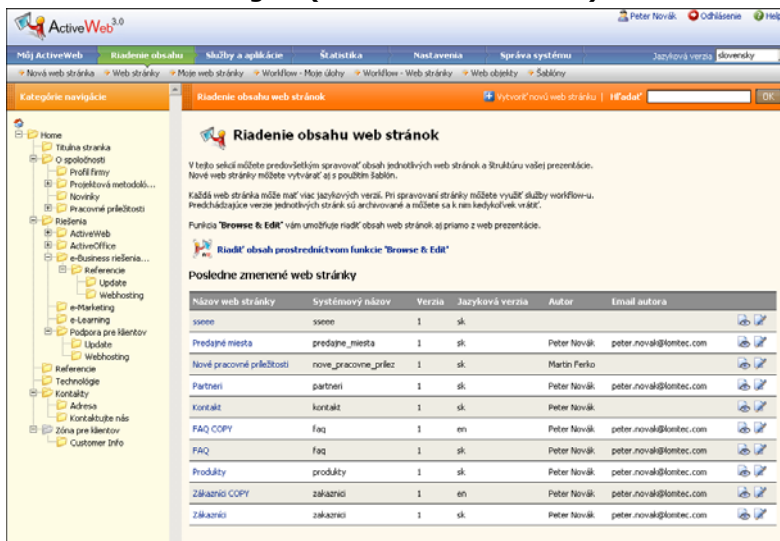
ActiveWeb 3.0

Peter Novák Odhlásenie Help

Môj ActiveWeb | Riadenie obsahu | Služby a aplikácie | Štatistika | Nastavenia | Správa systému

Jazyková verzia slovensky

Nová web stránka | Web stránky | Moje web stránky | Workflow - Moje úlohy | Workflow - Web stránky | Web objekty | Šablóny

Kategórie navigácie

Riadenie obsahu web stránok

Vytvoriť nová web stránku | Hľadať OK

Home
Titulná stranka
O spoločnosti
Profil firmy
Projektová metodoló...
Novinky
Pracovné príležitosti
Riešenia
ActiveWeb
ActiveOffice
e-Business riešenia...
Referencie
Update
Webhosting
e-Marketing
e-Learning
Podpora pre klientov
Update
Webhosting
Referencie
Technológie
Kontakty
Adresa
Kontaktujte nás
Zóna pre klientov
Customer Info

Riadenie obsahu web stránok

V tejto sekcii môžete predovšetkým spravovať obsah jednotlivých web stránok a štruktúru vašej prezentácie. Nové web stránky môžete vytvárať aj s použitím šablón.

Každá web stránka môže mať viac jazykových verzií. Pri spravovaní stránky môžete využiť služby workflow-u. Predchádzajúce verzie jednotlivých stránok sú archivované a môžete sa k nim kedykoľvek vrátiť.

Funkcia "Browse & Edit" vám umožňuje riadiť obsah web stránok aj priamo z web prezentácie.

Riadiť obsah prostredníctvom funkcie "Browse & Edit"

Posledne zmenené web stránky

| Názov web stránky | Systémový názov | Verzia | Jazyková verzia | Autor | Email autora |
|---|---|---|---|---|---|
| sseee | sseee | 1 | sk | | |
| Predajné miesta | predajne_miesta | 1 | sk | Peter Novák | peter.novak@lomtec.com |
| Nové pracovné príležitosti | nove_pracovne_prilez | 1 | sk | Martin Ferko | |
| Partneri | partneri | 1 | sk | Peter Novák | peter.novak@lomtec.com |
| Kontakt | kontakt | 1 | sk | Peter Novák | |
| FAQ COPY | faq | 1 | en | Peter Novák | peter.novak@lomtec.com |
| FAQ | faq | 1 | sk | Peter Novák | peter.novak@lomtec.com |
| Produkty | produkty | 1 | sk | Peter Novák | peter.novak@lomtec.com |
| Zákazníci COPY | zakaznici | 1 | en | Peter Novák | peter.novak@lomtec.com |
| Zákazníci | zakaznici | 1 | sk | Peter Novák | peter.novak@lomtec.com |